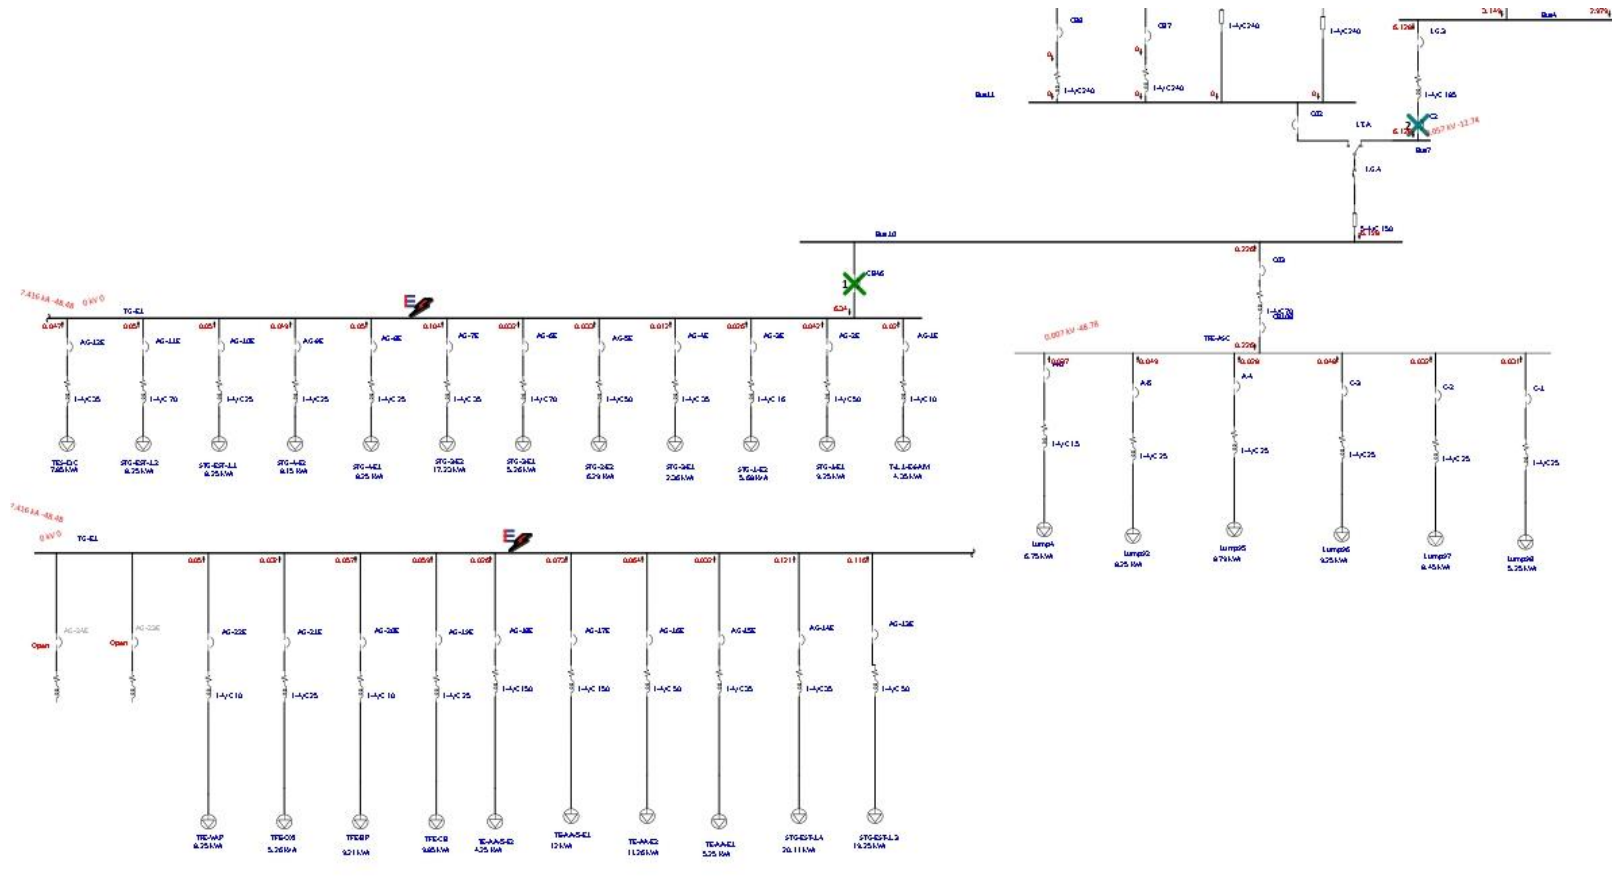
CB8
CB7
1-1/C240
1-1/C240
3.14
Bus4
2.979
LG.3
Bus11
1-1/C240
1-1/C240
1-1/C 185
CB
LTA
0.057 kV -12.74
Bus7
LG.A
1-1/C 150
Bus10
0.226
CB
CB46
1
7.416 kA -48.48 0 kV 0
TG-E1
E
1-1/C70
TFE-ASC
0.007 kV -48.78
AG-12E
AG-11E
AG-10E
AG-9E
AG-8E
AG-7E
AG-6E
AG-5E
AG-4E
AG-3E
AG-2E
AG-1E
1-1/C25
1-1/C 70
1-1/C25
1-1/C25
1-1/C 25
1-1/C 35
1-1/C70
1-1/C50
1-1/C 35
1-1/C 16
1-1/C50
1-1/C10
TFE-IDC 7.65 kVA
STG-ESF-L2 8.25 kVA
STG-ESF-L1 8.25 kVA
STG-4-E2 8.15 kVA
STG-4-E1 8.25 kVA
STG-3-E2 17.22 kVA
STG-3-E1 5.26 kVA
STG-2-E2 6.29 kVA
STG-2-E1 2.26 kVA
STG-1-E2 5.68 kVA
STG-1-E1 9.25 kVA
T-IL-1-DEAM 4.26 kVA
A-5
A-4
C-3
C-2
C-1
1-1/C 15
1-1/C 25
1-1/C 25
1-1/C25
1-1/C 25
1-1/C25
Lump4 6.75 kVA
Lump92 8.25 kVA
Lump95 8.79 kVA
Lump96 9.25 kVA
Lump97 8.45 kVA
Lump98 5.25 kVA
7.416 kA -48.48
0 kV 0
TG-E1
E
Open
AG-24E
Open
AG-23E
AG-22E
AG-21E
AG-20E
AG-19E
AG-18E
AG-17E
AG-16E
AG-15E
AG-14E
AG-13E
1-1/C 10
1-1/C25
1-1/C 10
1-1/C 25
1-1/C 150
1-1/C 150
1-1/C 50
1-1/C35
1-1/C35
1-1/C 50
TFE-WAP 8.25 kVA
TFE-DOS 5.26 kVA
TFEBP 9.21 kVA
TFE-CB 9.65 kVA
TE-AA-S-E2 4.25 kVA
TE-AA-S-E1 12 kVA
TE-AA-E2 11.26 kVA
TE-AA-E1 5.25 kVA
STG-ESF-LA 20.11 kVA
STG-ESF-L3 19.25 kVA